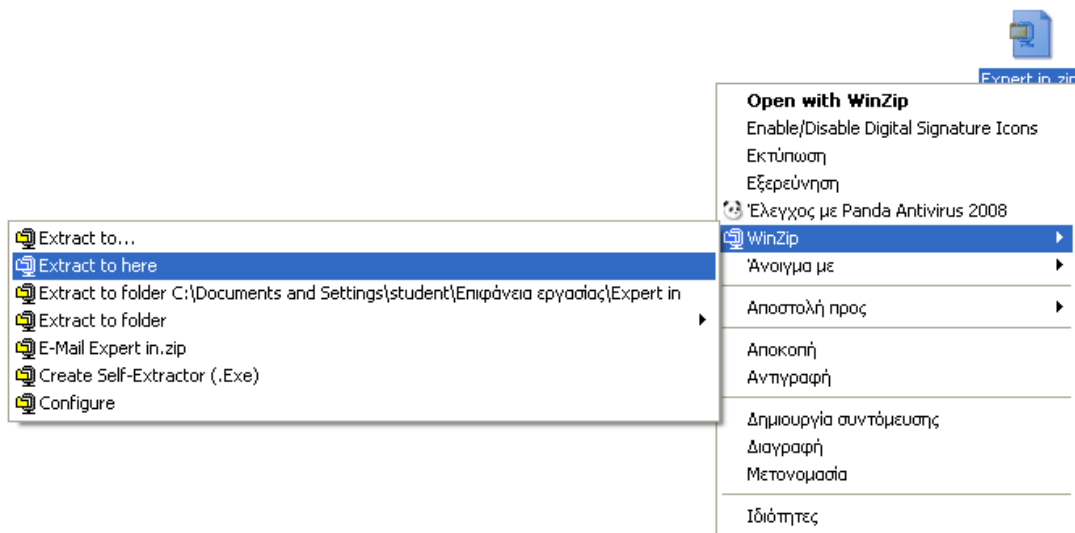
Expert in.zi

Open with WinZip
Enable/Disable Digital Signature Icons
Εκτύπωση
Εξερεύνηση
Έλεγχος με Panda Antivirus 2008
WinZip
Άνοιγμα με
Αποστολή προς
Αποκοπή
Αντιγραφή
Δημιουργία συντόμευσης
Διαγραφή
Μετονομασία
Ιδιότητες

Extract to...
Extract to here
Extract to folder C:\Documents and Settings\student\Επιφάνεια εργασίας\Expert in
Extract to folder
E-Mail Expert in.zip
Create Self-Extractor (.Exe)
Configure